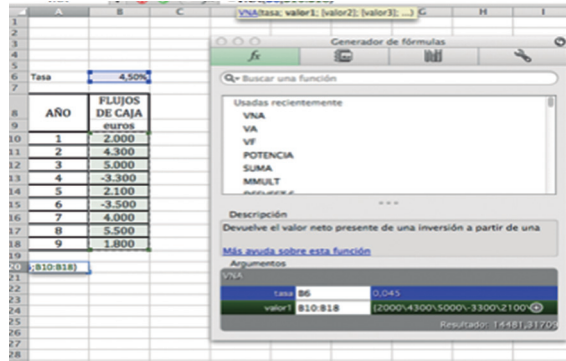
VNA(tasa; valor1; [valor2]; [valor3]; ...) G H I

| | A | B | C |
|---|---|---|---|
| 1 | | | |
| 2 | | | |
| 3 | | | |
| 4 | | | |
| 5 | | | |
| 6 | Tasa | 4,50% | |
| 7 | | | |
| 8 | AÑO | FLUJOS DE CAJA euros | |
| 10 | 1 | 2.000 | |
| 11 | 2 | 4.300 | |
| 12 | 3 | 5.000 | |
| 13 | 4 | -3.300 | |
| 14 | 5 | 2.100 | |
| 15 | 6 | -3.500 | |
| 16 | 7 | 4.000 | |
| 17 | 8 | 5.500 | |
| 18 | 9 | 1.800 | |
| 19 | | | |
| 20 | ;B10:B18) | | |
| 21 | | | |
| 22 | | | |
| 23 | | | |
| 24 | | | |
| 25 | | | |
| 26 | | | |
| 27 | | | |
| 28 | | | |

Generador de fórmulas

$f_x$

Buscar una función

Usadas recientemente
VNA
VA
VF
POTENCIA
SUMA
MMULT
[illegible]

Descripción
Devuelve el valor neto presente de una inversión a partir de una

Más ayuda sobre esta función

Argumentos
VNA
tasa B6 0,045
valor1 B10:B18 {2000\4300\5000\-3300\2100\

Resultado: 14481,3170